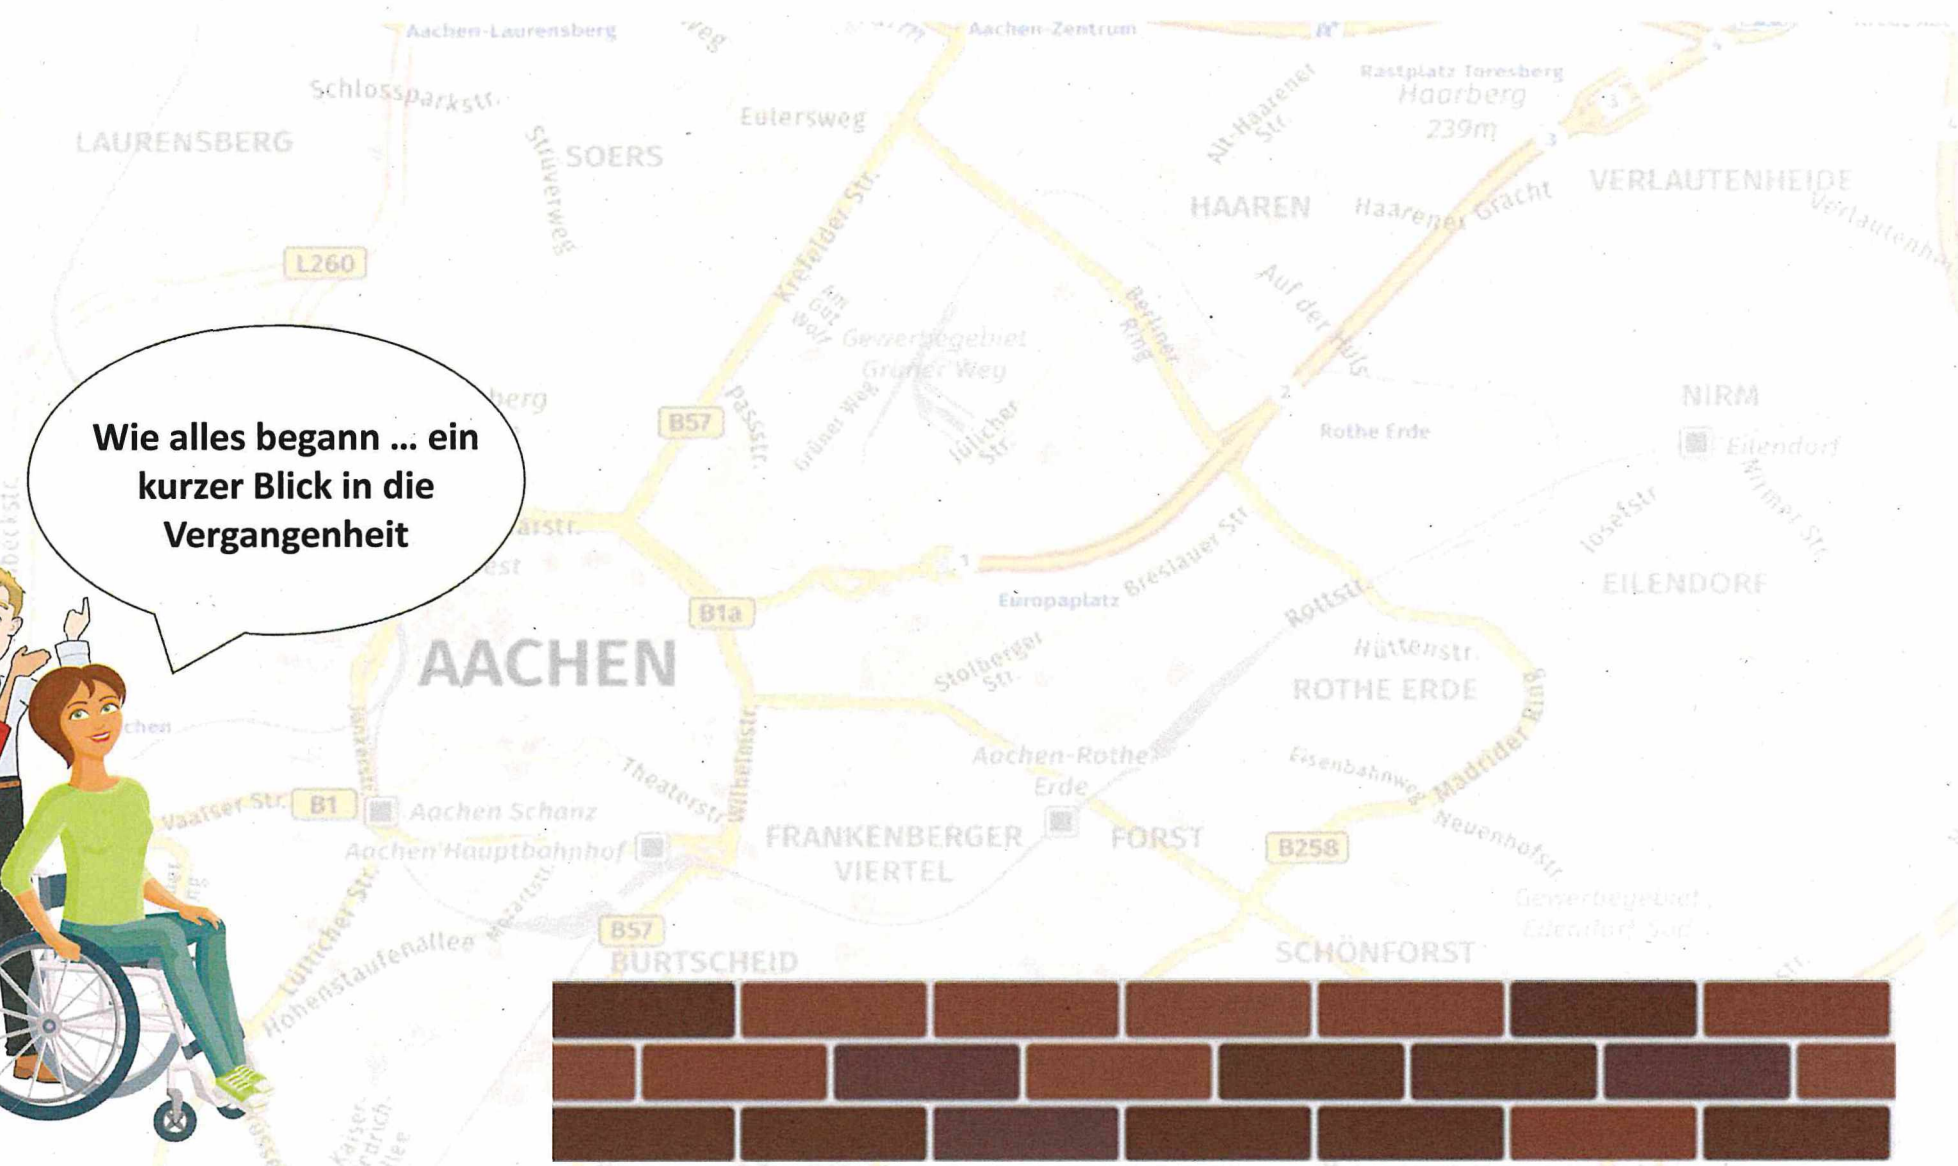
Wie alles begann ... ein kurzer Blick in die Vergangenheit

Aachen-Laurensberg
Aachen-Zentrum
Schlossparkstr.
LAURENSBERG
Eulersweg
SOERS
Strüverweg
Rastplatz Toresberg
Haarberg
239m
Alt-Haarener Str.
HAAREN
Haarener Gracht
VERLAUTENHEIDE
Verlautenheide
L260
Krefelder Str.
Am Gut Wolf
Gewerbegebiet Grüner Weg
Grüner Weg
Jülicher Str.
Berliner Ring
Auf der Hüls
NIRM
Eilendorf
Rothe Erde
B57
Passstr.
Josefstr.
Nirmer Str.
EILENDORF
Breslauer Str.
Europaplatz
B1a
Rottstr.
Hüttenstr.
AACHEN
Stolberger Str.
ROTHE ERDE
Madrider Ring
Aachen-Rothe Erde
Theaterstr.
Wilhelmstr.
Eisenbahnweg
Vaalser Str.
B1
Aachen Schanz
FRANKENBERGER VIERTEL
FORST
B258
Neuenhofstr.
Aachen Hauptbahnhof
Gewerbegebiet Eilendorf Süd
Lütticher Str.
Hohenstaufenallee
B57
BURTSCHEID
SCHÖNFORST
Kaiser-Friedrich-Allee